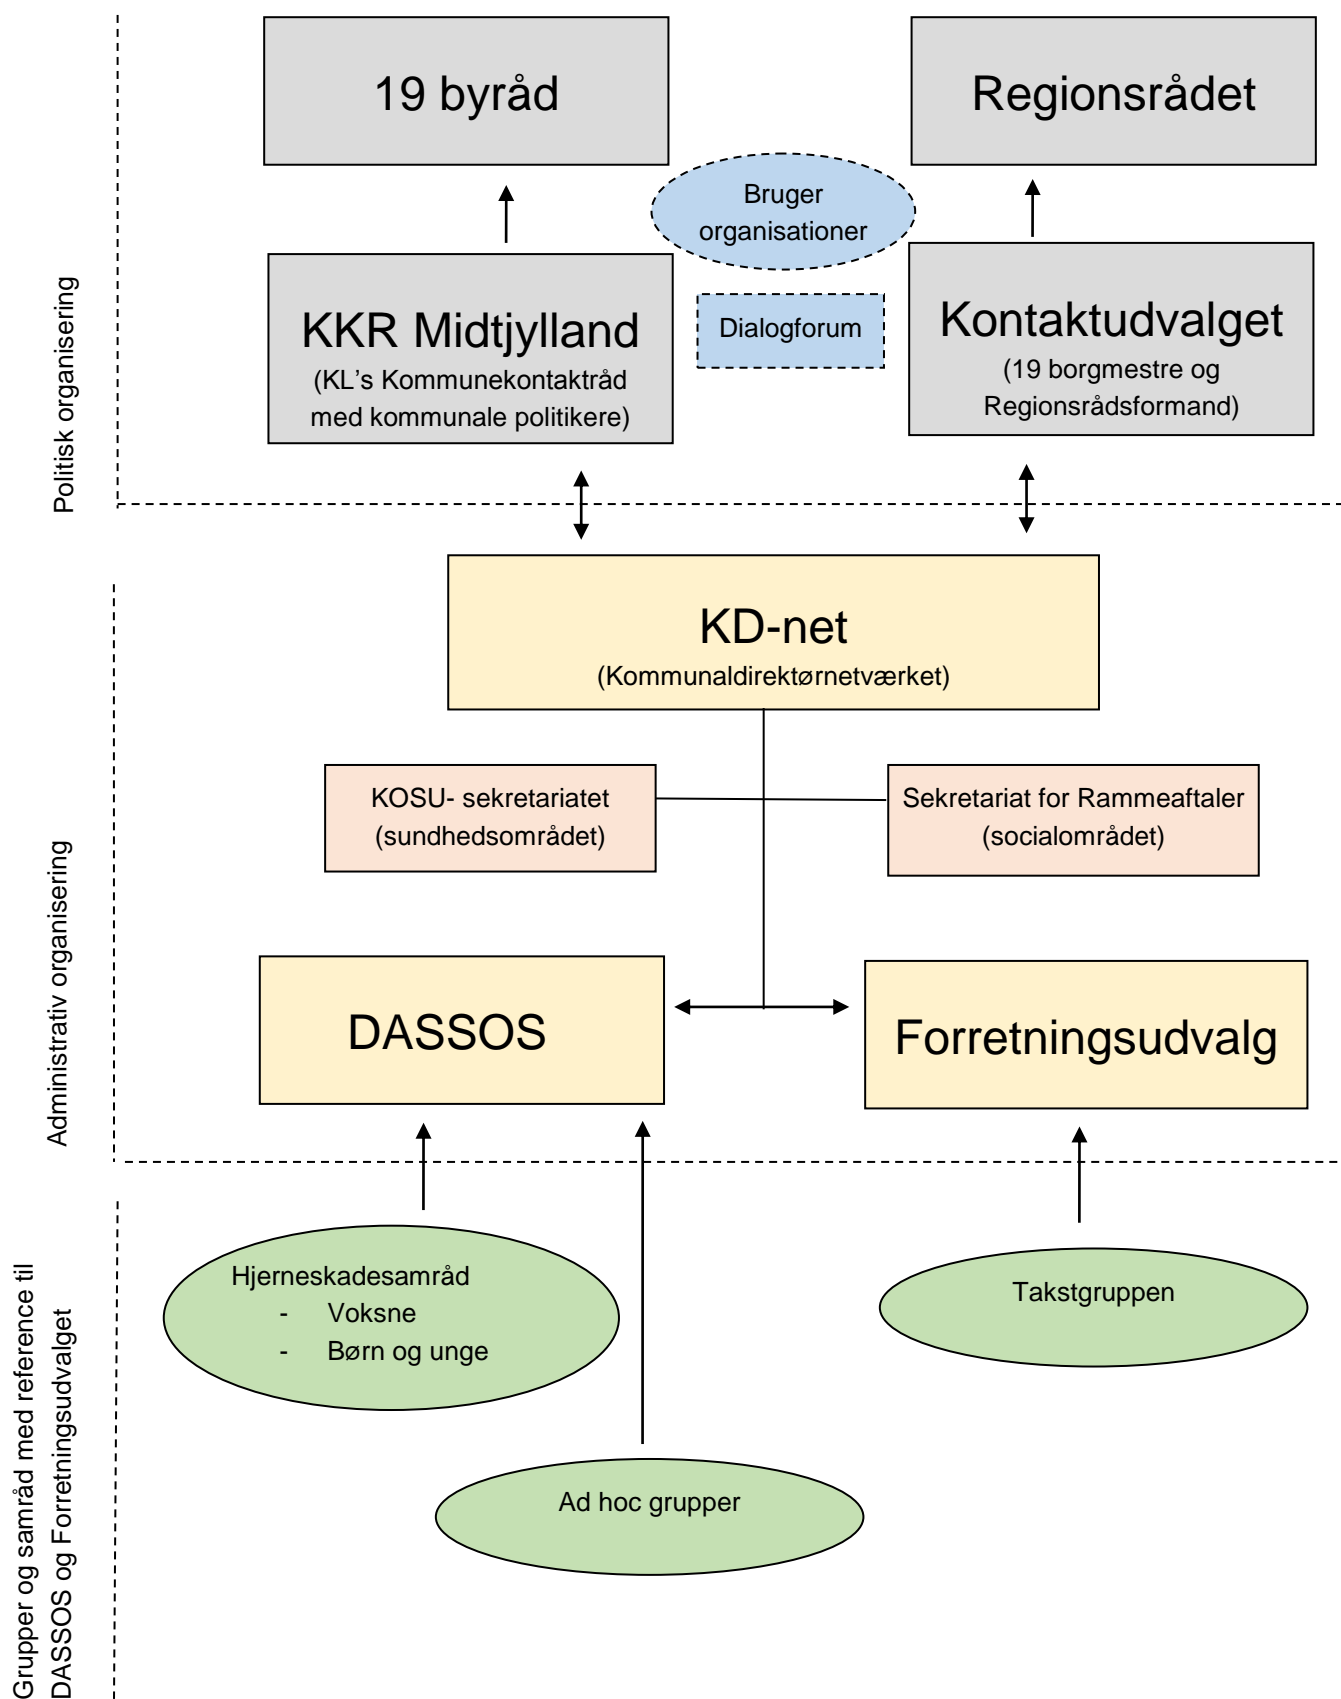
Politisk organisering

19 byråd

Regionsrådet

Bruger organisationer

KKR Midtjylland
(KL's Kommunekontaktråd med kommunale politikere)

Dialogforum

Kontaktudvalget
(19 borgmestre og Regionsrådsformand)

Administrativ organisering

KD-net
(Kommunaldirektørnetværket)

KOSU- sekretariatet
(sundhedsområdet)

Sekretariat for Rammeaftaler
(socialområdet)

DASSOS

Forretningsudvalg

Grupper og samråd med reference til DASSOS og Forretningsudvalget

Hjerneskadesamråd
- Voksne
- Børn og unge

Takstgruppen

Ad hoc grupper